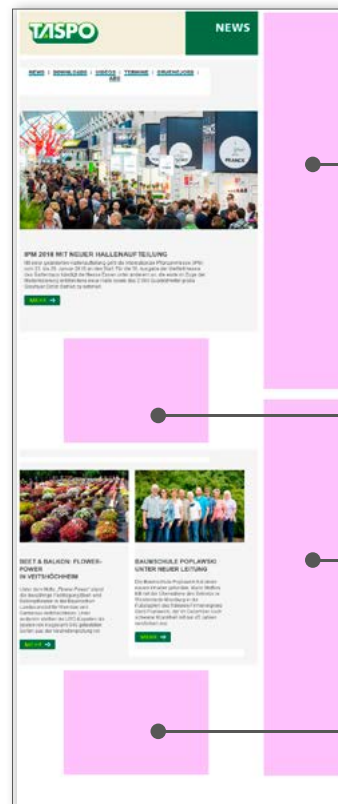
TASPO

NEWS

NEWS | DOWNLOADS | VIDEOS | TERMINE | GRÜNEJOBS | ABO

IPM 2018 MIT NEUER HALLENAUFTEILUNG

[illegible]

MEHR

BEET & BALKON: FLOWER-POWER IN VEITSHÖCHHEIM

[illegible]

MEHR

BAUMSCHULE POPLAWSKI UNTER NEUER LEITUNG

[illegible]

MEHR